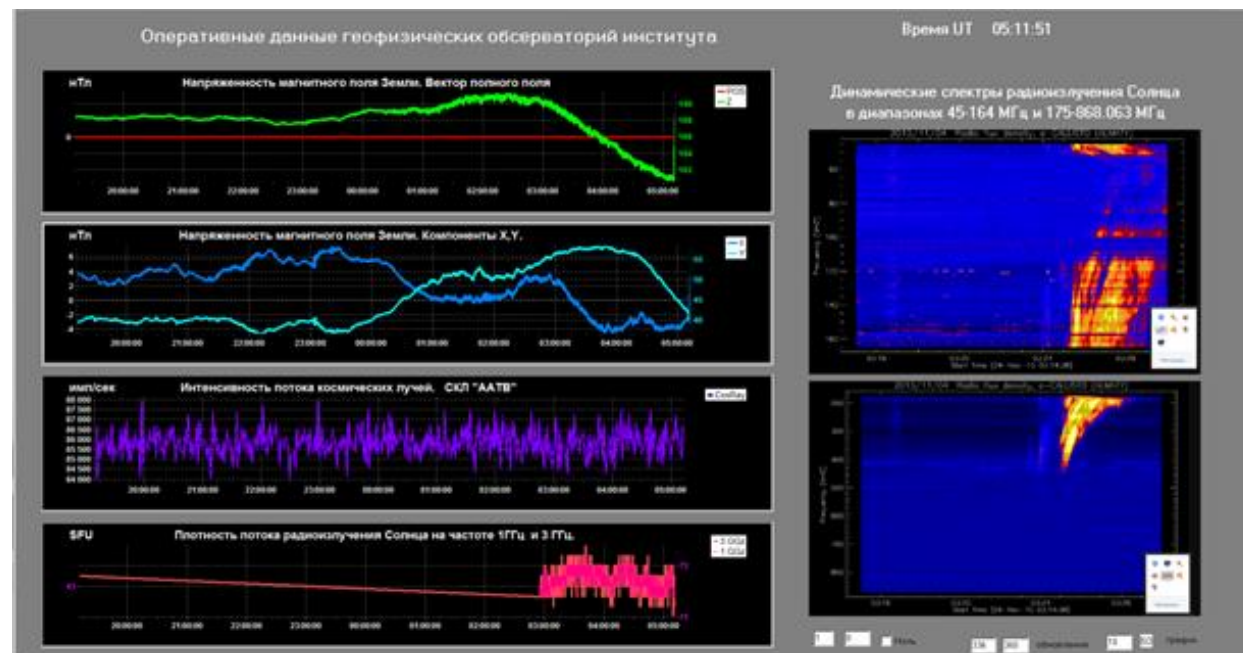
Оперативные данные геофизических обсерваторий института

Время UT 05:11:51

нТл

Напряженность магнитного поля Земли. Вектор полного поля

POS
Z

20:00:00 21:00:00 22:00:00 23:00:00 00:00:00 01:00:00 02:00:00 03:00:00 04:00:00 05:00:00

нТл

Напряженность магнитного поля Земли. Компоненты X,Y.

X
Y

20:00:00 21:00:00 22:00:00 23:00:00 00:00:00 01:00:00 02:00:00 03:00:00 04:00:00 05:00:00

имп/сек

Интенсивность потока космических лучей. СКЛ "ААТВ"

CosRay

20:00:00 21:00:00 22:00:00 23:00:00 00:00:00 01:00:00 02:00:00 03:00:00 04:00:00 05:00:00

SFU

Плотность потока радиоизлучения Солнца на частоте 1ГГц и 3 ГГц.

3 GGz
1 GGz

20:00:00 21:00:00 22:00:00 23:00:00 00:00:00 01:00:00 02:00:00 03:00:00 04:00:00 05:00:00

Динамические спектры радиоизлучения Солнца в диапазонах 45-164 МГц и 175-868.063 МГц

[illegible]

Ноль

обновление

график